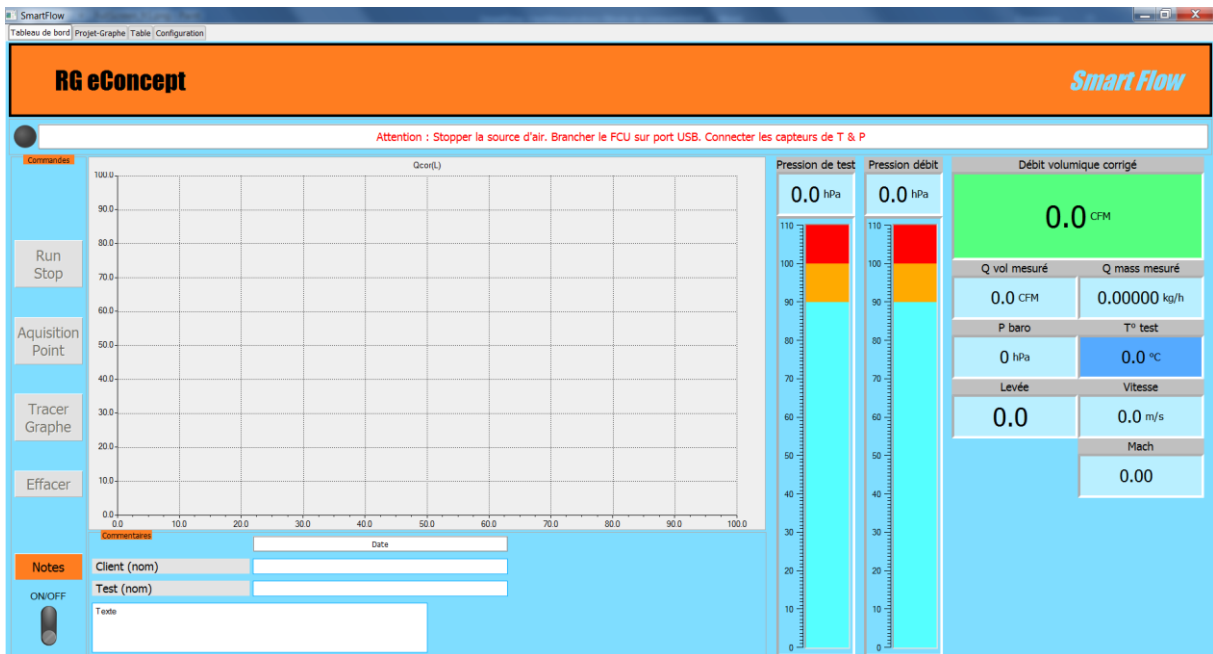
SmartFlow

Tableau de bord | Projet-Graphe | Table | Configuration

RG eConcept

Smart Flow

Attention : Stopper la source d'air. Brancher le FCU sur port USB. Connecter les capteurs de T & P

Commandes

Run Stop

Aquisition Point

Tracer Graphe

Effacer

Notes

ON/OFF

Qcor(L)

100.0
90.0
80.0
70.0
60.0
50.0
40.0
30.0
20.0
10.0
0.0

0.0 10.0 20.0 30.0 40.0 50.0 60.0 70.0 80.0 90.0 100.0

Commentaires

Date

Client (nom)

Test (nom)

Texte

Pression de test

0.0 hPa

Pression débit

0.0 hPa

110
100
90
80
70
60
50
40
30
20
10
0

110
100
90
80
70
60
50
40
30
20
10
0

Débit volumique corrigé

0.0 CFM

Q vol mesuré

0.0 CFM

Q mass mesuré

0.00000 kg/h

P baro

0 hPa

T° test

0.0 °C

Levée

0.0

Vitesse

0.0 m/s

Mach

0.00